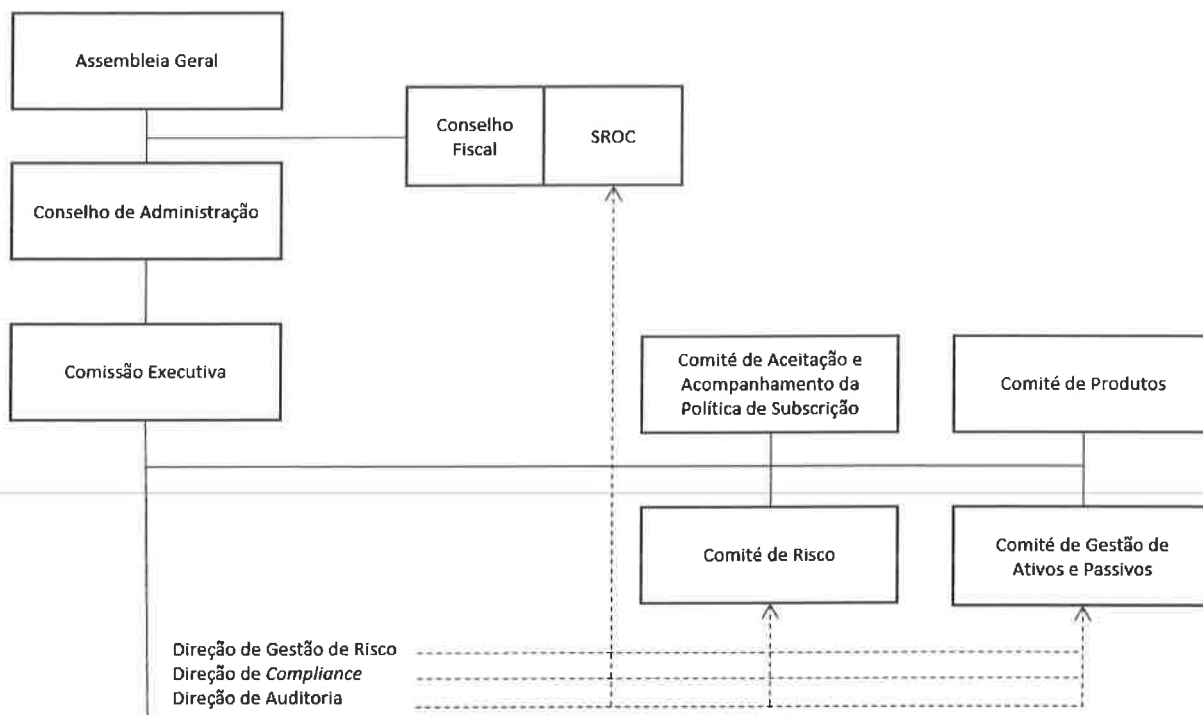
Assembleia Geral

Conselho Fiscal

SROC

Conselho de Administração

Comissão Executiva

Comité de Aceitação e Acompanhamento da Política de Subscrição

Comité de Produtos

Comité de Risco

Comité de Gestão de Ativos e Passivos

Direção de Gestão de Risco
Direção de *Compliance*
Direção de Auditoria